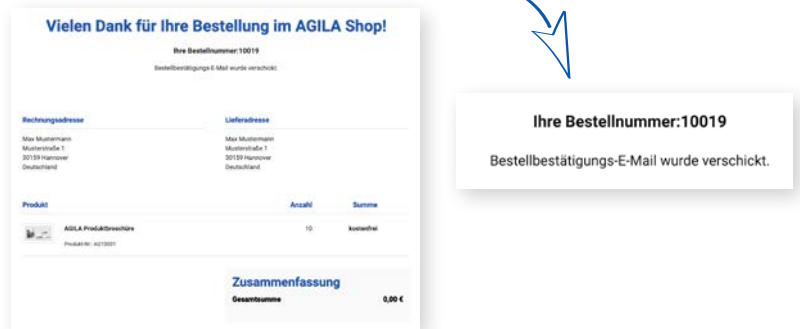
Vielen Dank für Ihre Bestellung im AGILA Shop!

Ihre Bestellnummer:10019

Bestellbestätigungs-E-Mail wurde verschickt.

Rechnungsadresse

Max Mustermann
Musterstraße 1
30159 Hannover
Deutschland

Lieferadresse

Max Mustermann
Musterstraße 1
30159 Hannover
Deutschland

| Produkt | Anzahl | Summe |
|---|---|---|
| AGILA Produktbroschüre<br>Produkt-Nr.: A210001 | 10 | kostenfrei |

Zusammenfassung

Gesamtsumme 0,00 €

Ihre Bestellnummer:10019

Bestellbestätigungs-E-Mail wurde verschickt.